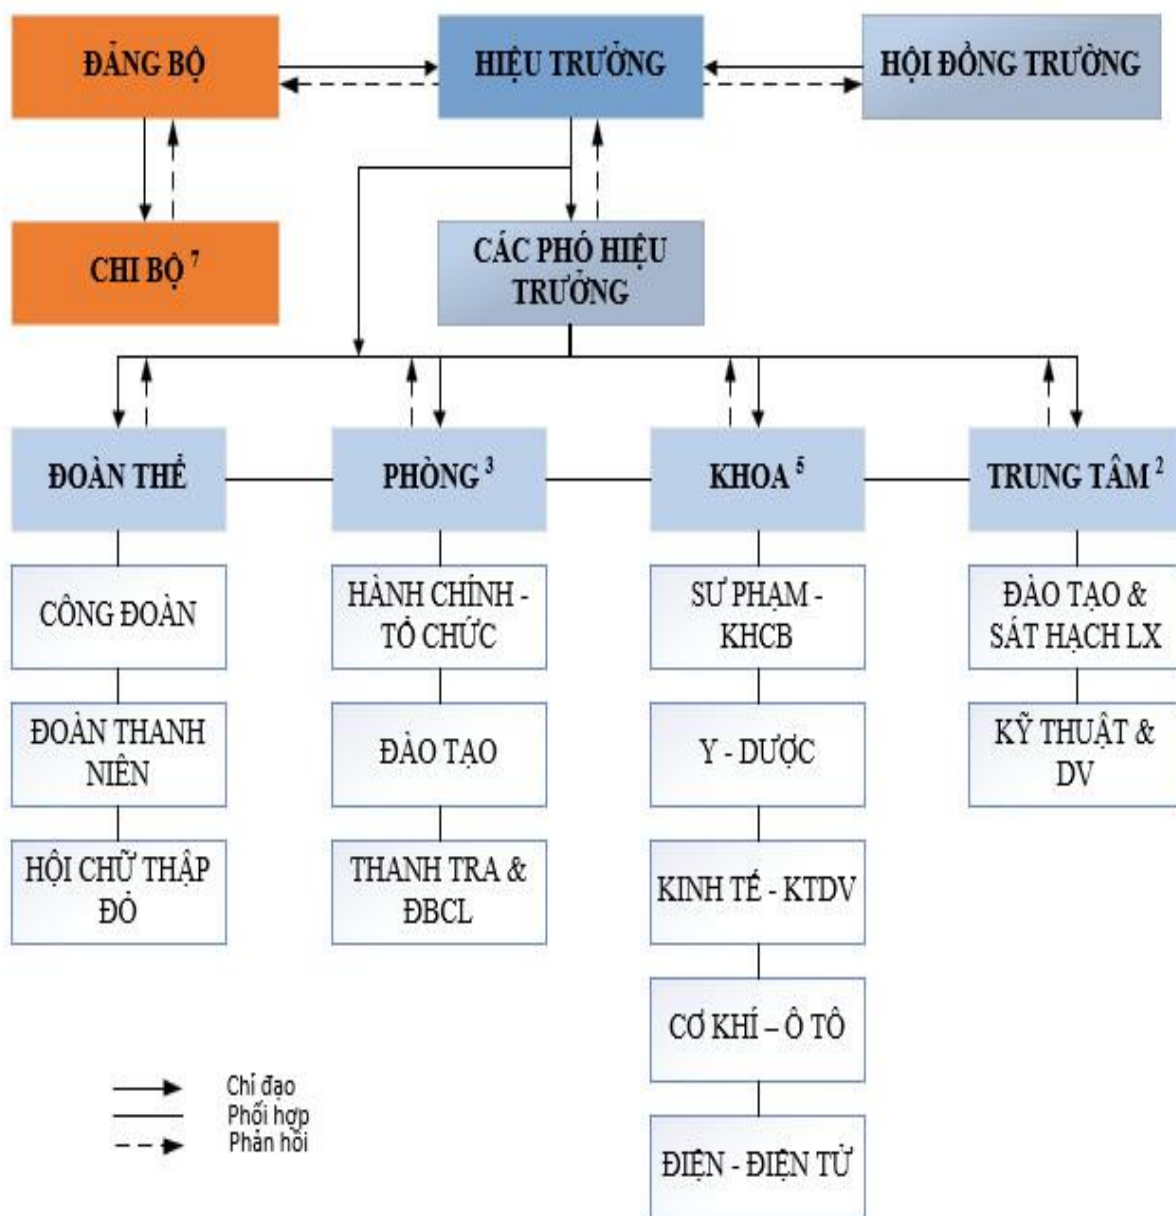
ĐẢNG BỘ

HIỆU TRƯỞNG

HỘI ĐỒNG TRƯỜNG

CHI BỘ $^{7}$

CÁC PHÓ HIỆU TRƯỞNG

ĐOÀN THỂ

PHÒNG $^{3}$

KHOA $^{5}$

TRUNG TÂM $^{2}$

CÔNG ĐOÀN

ĐOÀN THANH NIÊN

HỘI CHỮ THẬP ĐỎ

HÀNH CHÍNH - TỔ CHỨC

ĐÀO TẠO

THANH TRA & ĐBCL

SƯ PHẠM - KHCB

Y - DƯỢC

KINH TẾ - KTDV

CƠ KHÍ – Ô TÔ

ĐIỆN - ĐIỆN TỬ

ĐÀO TẠO & SÁT HẠCH LX

KỸ THUẬT & DV

Chỉ đạo
Phối hợp
Phản hồi